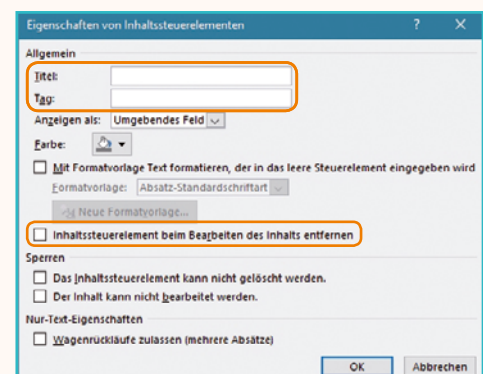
Eigenschaften von Inhaltssteuerelementen ? ✕

Allgemein

Titel:

Tag:

Anzeigen als: Umgebendes Feld

Farbe:

Mit Formatvorlage Text formatieren, der in das leere Steuerelement eingegeben wird

Formatvorlage: Absatz-Standardschriftart

Neue Formatvorlage...

Inhaltssteuerelement beim Bearbeiten des Inhalts entfernen

Sperren

Das Inhaltssteuerelement kann nicht gelöscht werden.

Der Inhalt kann nicht bearbeitet werden.

Nur-Text-Eigenschaften

Wagenrückläufe zulassen (mehrere Absätze)

OK Abbrechen